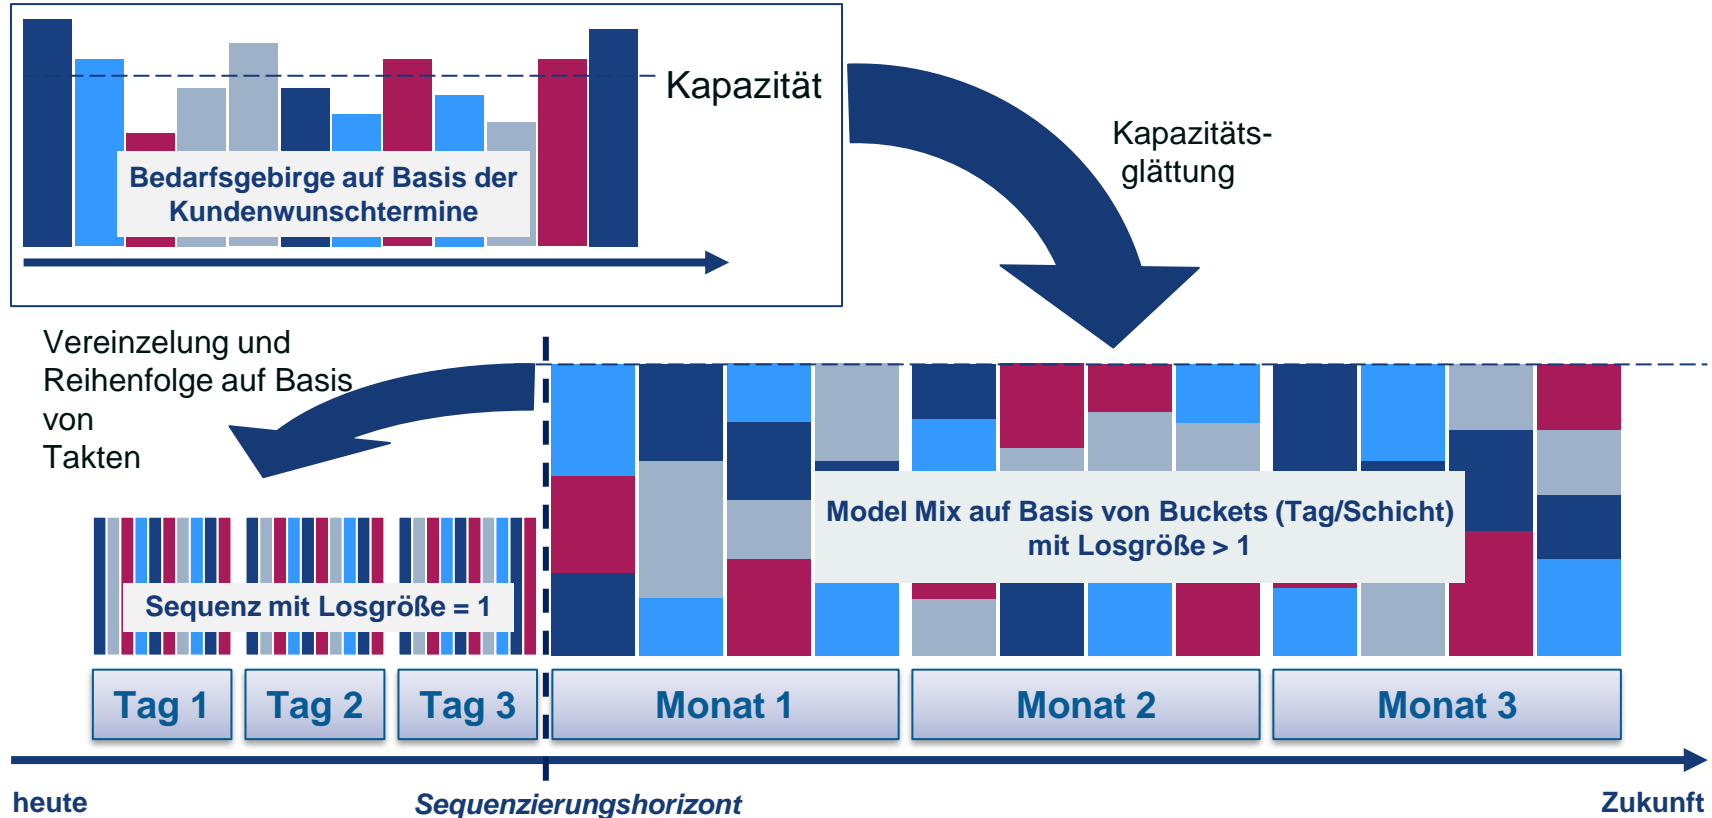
Kapazität

Bedarfsgebirge auf Basis der Kundenwunschtermine

Kapazitätsglättung

Vereinzelung und Reihenfolge auf Basis von Takten

Model Mix auf Basis von Buckets (Tag/Schicht) mit Losgröße > 1

Sequenz mit Losgröße = 1

Tag 1

Tag 2

Tag 3

Monat 1

Monat 2

Monat 3

heute

Sequenzierungshorizont

Zukunft